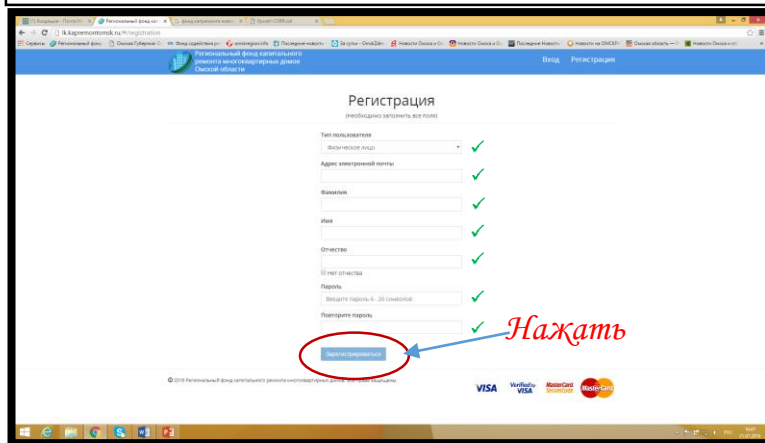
lk.kapremontomsk.ru/lk/registration

Региональный фонд капитального ремонта многоквартирных домов Омской области

Вход Регистрация

Регистрация

(необходимо заполнить все поля)

Тип пользователя

Физическое лицо

Адрес электронной почты

Фамилия

Имя

Отчество

Нет отчества

Пароль

Введите пароль 6 - 20 символов

Повторите пароль

Нажать

Зарегистрироваться

© 2016 Региональный фонд капитального ремонта многоквартирных домов. Все права защищены

VISA Verified by VISA MasterCard SecureCode MasterCard